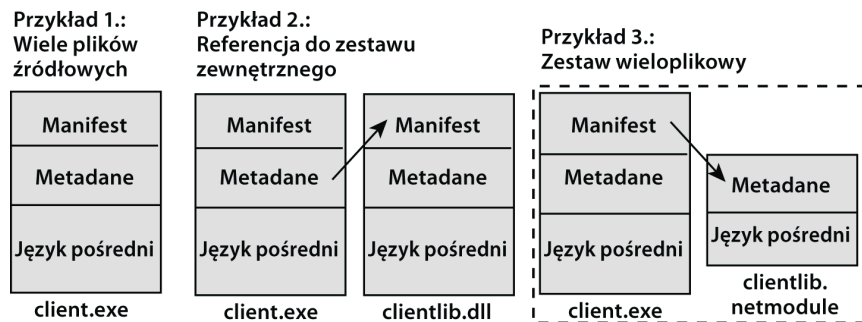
Przykład 1.:
Wiele plików źródłowych

Manifest
Metadane
Język pośredni
client.exe

Przykład 2.:
Referencja do zestawu zewnętrznego

Manifest
Metadane
Język pośredni
client.exe

Manifest
Metadane
Język pośredni
clientlib.dll

Przykład 3.:
Zestaw wieloplikowy

Manifest
Metadane
Język pośredni
client.exe

Metadane
Język pośredni
clientlib.
netmodule